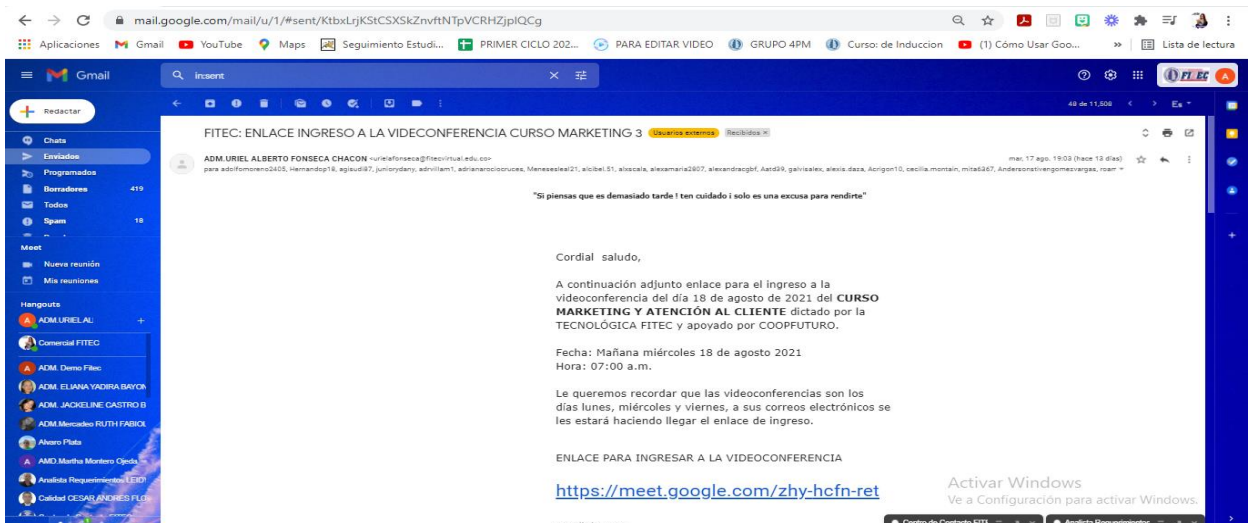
mail.google.com/mail/u/1/#sent/KtbxLrjKStCSXSkZnvftNTpVCRHZjpIQCg

Aplicaciones Gmail YouTube Maps Seguimiento Estudi... PRIMER CICLO 202... PARA EDITAR VIDEO GRUPO 4PM Curso: de Induccion (1) Cómo Usar Goo... » Lista de lectura

Gmail

in:sent

Redactar

48 de 11,508

Chats
Enviados
Programados
Borradores 419
Todos
Spam 18

Meet
Nueva reunión
Mis reuniones

Hangouts
ADM.URIEL.AL
Comercial FITEC
ADM. Demo Fitec
ADM. ELIANA YADIRA BAYON
ADM. JACKELINE CASTRO B
ADM.Mercadeo RUTH FABIOL
Alvaro Plata
AMD.Martha Montero Ojeda
Analista Requerimientos LEIDY
Calidad CESAR ANDRES FLO

FITEC: ENLACE INGRESO A LA VIDEOCONFERENCIA CURSO MARKETING 3 Usuarios externos Recibidos ×

ADM.URIEL ALBERTO FONSECA CHACON <urielafonseca@fitecvirtual.edu.co>
para adolfomoreno2405, Hernandop18, agiaudi87, juniorydany, adrvillam1, adrianarociocruces, Menesesleal21, alcibel.51, alxscala, alexamaria2807, alexandracgbf, Aatd29, galvisalex, alexis.daza, Acrigon10, cecilia.montain, mita6367, Andersonstivengomezvargas, roam

mar, 17 ago. 19:03 (hace 13 días)

"Si piensas que es demasiado tarde ! ten cuidado i solo es una excusa para rendirte"

Cordial saludo,

A continuación adjunto enlace para el ingreso a la videoconferencia del día 18 de agosto de 2021 del **CURSO MARKETING Y ATENCIÓN AL CLIENTE** dictado por la TECNOLÓGICA FITEC y apoyado por COOPFUTURO.

Fecha: Mañana miércoles 18 de agosto 2021
Hora: 07:00 a.m.

Le queremos recordar que las videoconferencias son los días lunes, miércoles y viernes, a sus correos electrónicos se les estará haciendo llegar el enlace de ingreso.

ENLACE PARA INGRESAR A LA VIDEOCONFERENCIA

https://meet.google.com/zhy-hcfn-ret

Activar Windows
Ve a Configuración para activar Windows.

Centro de Contacto FITE
Analista Requerimientos